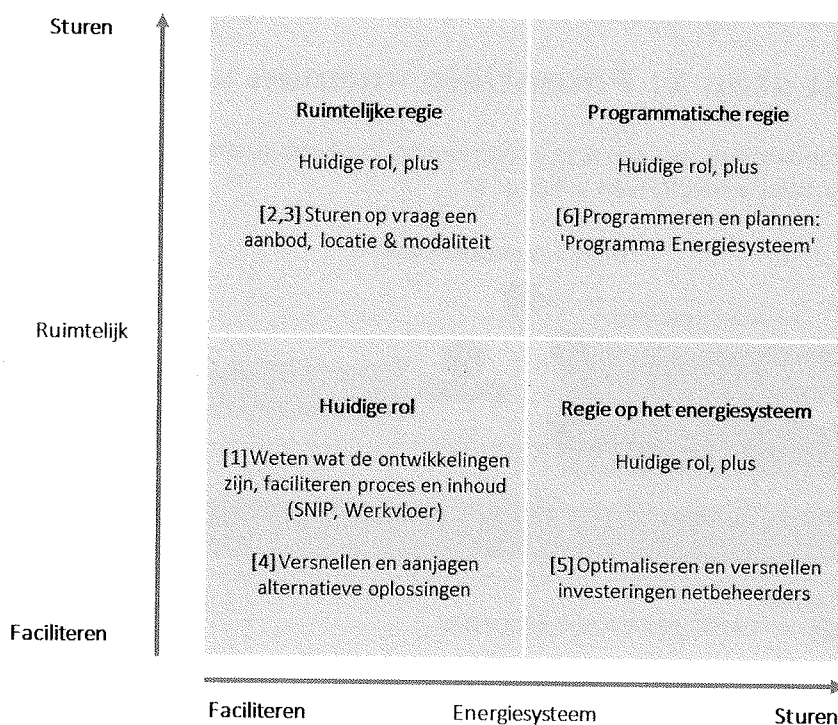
Sturen

Ruimtelijk

Faciliteren

Ruimtelijke regie

Huidige rol, plus

[2,3] Sturen op vraag een aanbod, locatie & modaliteit

Programmatische regie

Huidige rol, plus

[6] Programmeren en plannen: 'Programma Energiesysteem'

Huidige rol

[1] Weten wat de ontwikkelingen zijn, faciliteren proces en inhoud (SNIP, Werkvloer)

[4] Versnellen en aanjagen alternatieve oplossingen

Regie op het energiesysteem

Huidige rol, plus

[5] Optimaliseren en versnellen investeringen netbeheerders

Faciliteren

Energiesysteem

Sturen